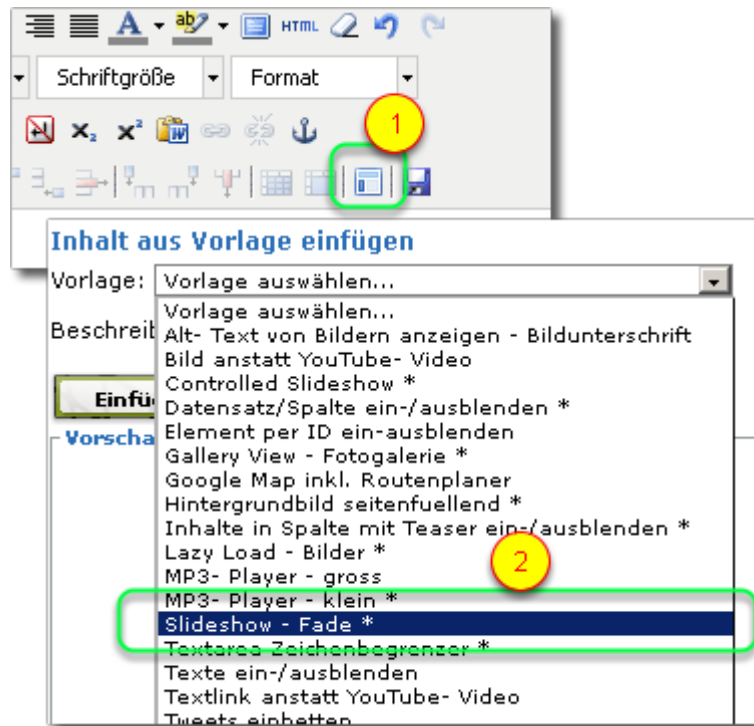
HTML

Schriftgröße
Format

1

Inhalt aus Vorlage einfügen
Vorlage: Vorlage auswählen...

Beschreib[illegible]

Einfü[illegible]

Vorscha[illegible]

Vorlage auswählen...
Alt- Text von Bildern anzeigen - Bildunterschrift
Bild anstatt YouTube- Video
Controlled Slideshow *
Datensatz/Spalte ein-/ausblenden *
Element per ID ein-ausblenden
Gallery View - Fotogalerie *
Google Map inkl. Routenplaner
Hintergrundbild seitenfuellend *
Inhalte in Spalte mit Teaser ein-/ausblenden *
Lazy Load - Bilder *
MP3- Player - gross
2
MP3- Player - klein *
Slideshow - Fade *
Textarea Zeichenbegrenzer *
Texte ein-/ausblenden
Textlink anstatt YouTube- Video
Tweets einbetten